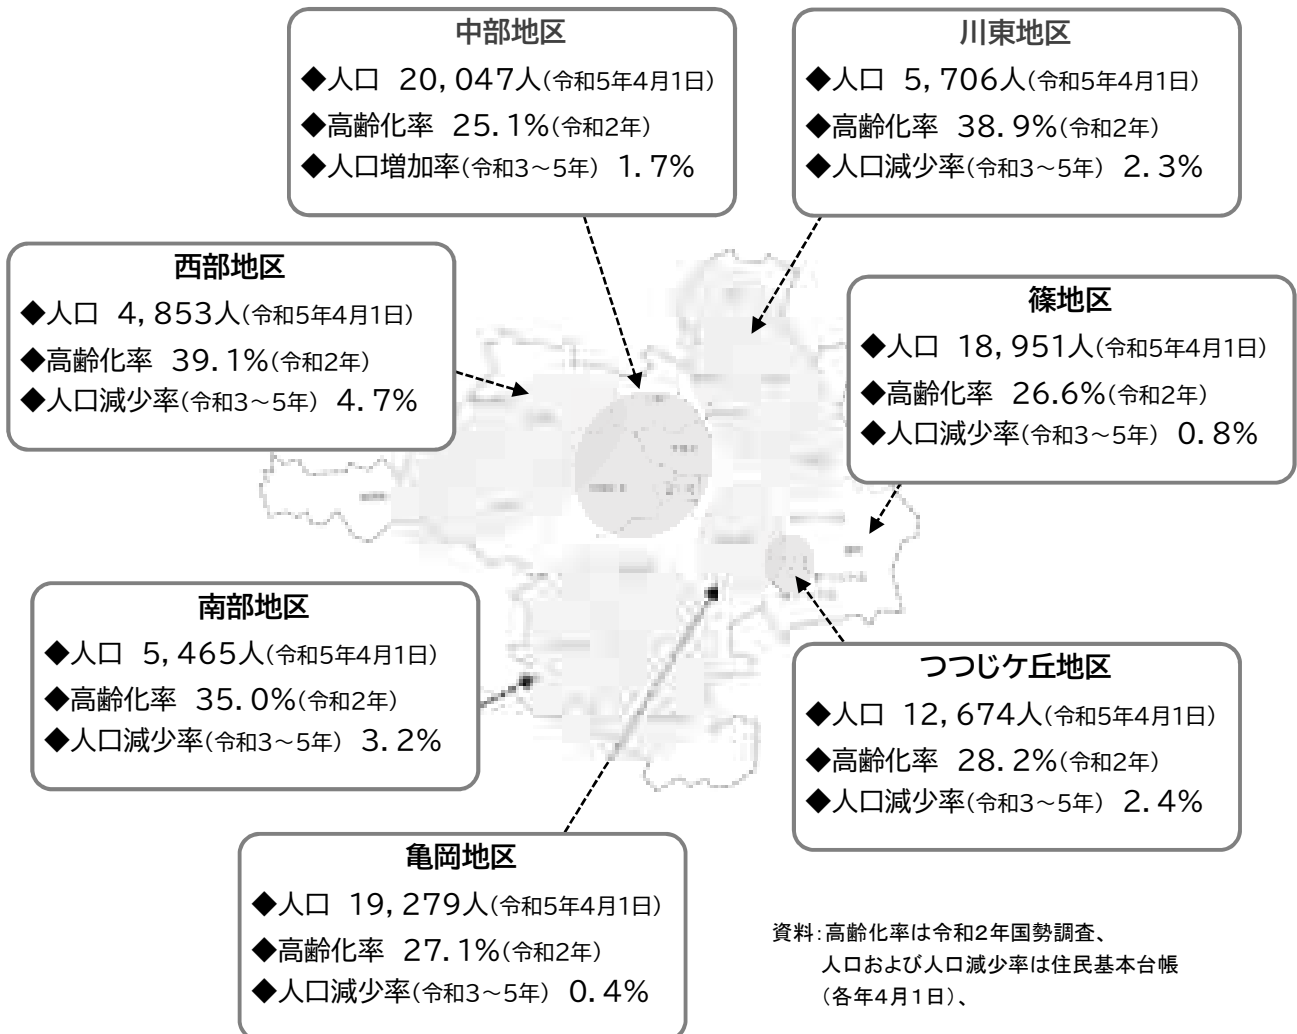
中部地区
◆人口 20,047人(令和5年4月1日)
◆高齢化率 25.1%(令和2年)
◆人口増加率(令和3~5年) 1.7%

川東地区
◆人口 5,706人(令和5年4月1日)
◆高齢化率 38.9%(令和2年)
◆人口減少率(令和3~5年) 2.3%

西部地区
◆人口 4,853人(令和5年4月1日)
◆高齢化率 39.1%(令和2年)
◆人口減少率(令和3~5年) 4.7%

篠地区
◆人口 18,951人(令和5年4月1日)
◆高齢化率 26.6%(令和2年)
◆人口減少率(令和3~5年) 0.8%

南部地区
◆人口 5,465人(令和5年4月1日)
◆高齢化率 35.0%(令和2年)
◆人口減少率(令和3~5年) 3.2%

つつじケ丘地区
◆人口 12,674人(令和5年4月1日)
◆高齢化率 28.2%(令和2年)
◆人口減少率(令和3~5年) 2.4%

亀岡地区
◆人口 19,279人(令和5年4月1日)
◆高齢化率 27.1%(令和2年)
◆人口減少率(令和3~5年) 0.4%

資料:高齢化率は令和2年国勢調査、
人口および人口減少率は住民基本台帳
(各年4月1日)、